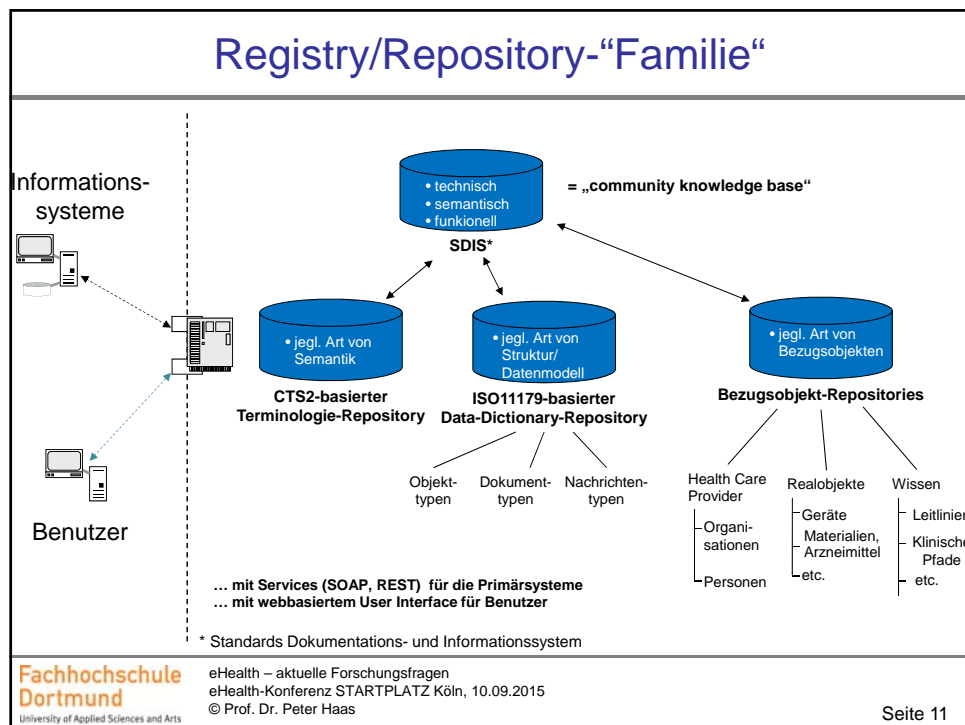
Registry/Repository-“Familie“

Informations-
systeme

Benutzer

• technisch
• semantisch
• funkionell

SDIS*

= „community knowledge base“

• jegl. Art von Semantik

CTS2-basierter Terminologie-Repository

• jegl. Art von Struktur/ Datenmodell

ISO11179-basierter Data-Dictionary-Repository

• jegl. Art von Bezugsobjekten

Bezugsobjekt-Repositories

Objekt-typen

Dokument-typen

Nachrichten-typen

Health Care Provider

Organi-sationen

Personen

Realobjekte

Geräte

Materialien, Arzneimittel

etc.

Wissen

Leitlinien

Klinische Pfade

etc.

… mit Services (SOAP, REST) für die Primärsysteme
… mit webbasiertem User Interface für Benutzer

* Standards Dokumentations- und Informationssystem

Fachhochschule Dortmund
University of Applied Sciences and Arts

eHealth – aktuelle Forschungsfragen
eHealth-Konferenz STARTPLATZ Köln, 10.09.2015
© Prof. Dr. Peter Haas

Seite 11